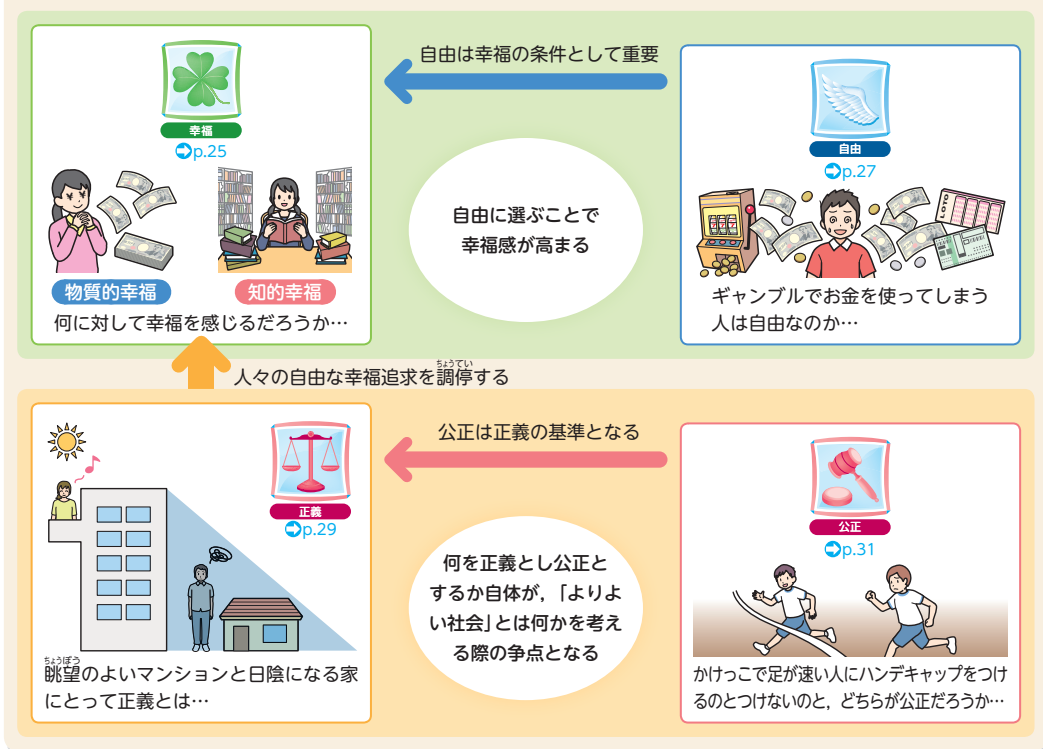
自由は幸福の条件として重要

幸福
➲p.25

物質的幸福　知的幸福

何に対して幸福を感じるだろうか…

自由に選ぶことで幸福感が高まる

自由
➲p.27

LOTO

ギャンブルでお金を使ってしまう人は自由なのか…

人々の自由な幸福追求を調停(ちょうてい)する

公正は正義の基準となる

正義
➲p.29

眺望(ちょうぼう)のよいマンションと日陰になる家にとって正義とは…

何を正義とし公正とするか自体が，「よりよい社会」とは何かを考える際の争点となる

公正
➲p.31

かけっこで足が速い人にハンデキャップをつけるのとつけないのと，どちらが公正だろうか…